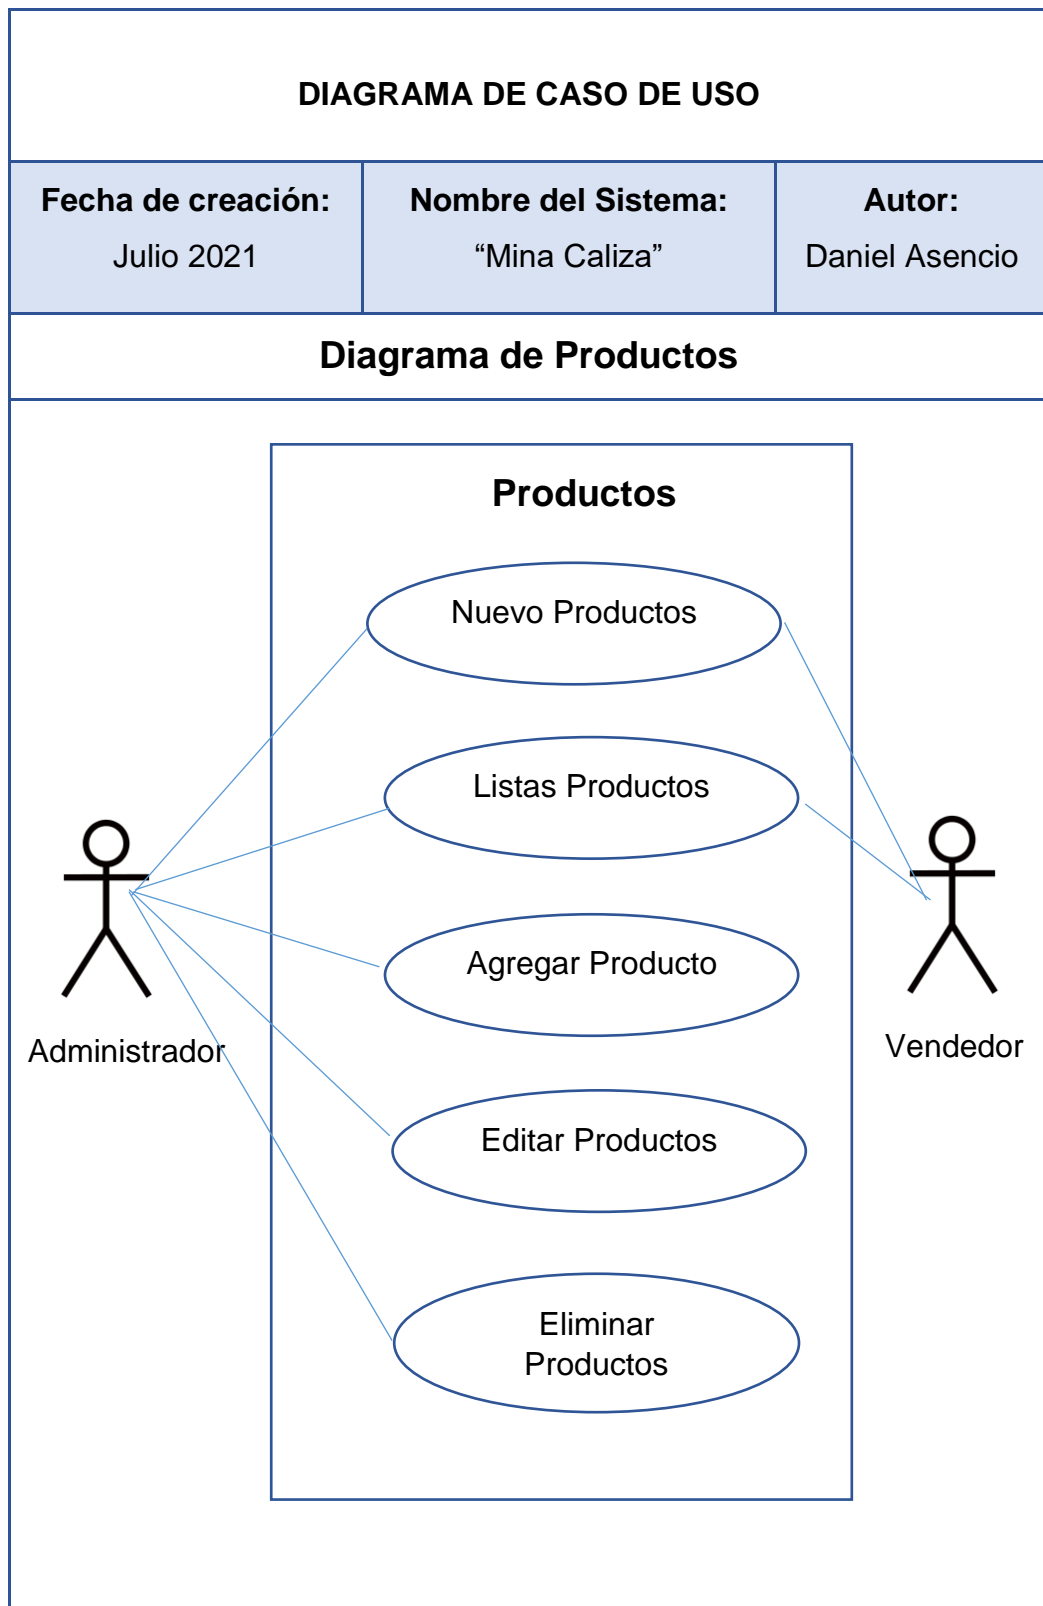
DIAGRAMA DE CASO DE USO

| Fecha de creación: Julio 2021 | Nombre del Sistema: “Mina Caliza” | Autor: Daniel Asencio |
|---|---|---|

Diagrama de Productos

Productos

Nuevo Productos

Listas Productos

Agregar Producto

Editar Productos

Eliminar Productos

Administrador

Vendedor